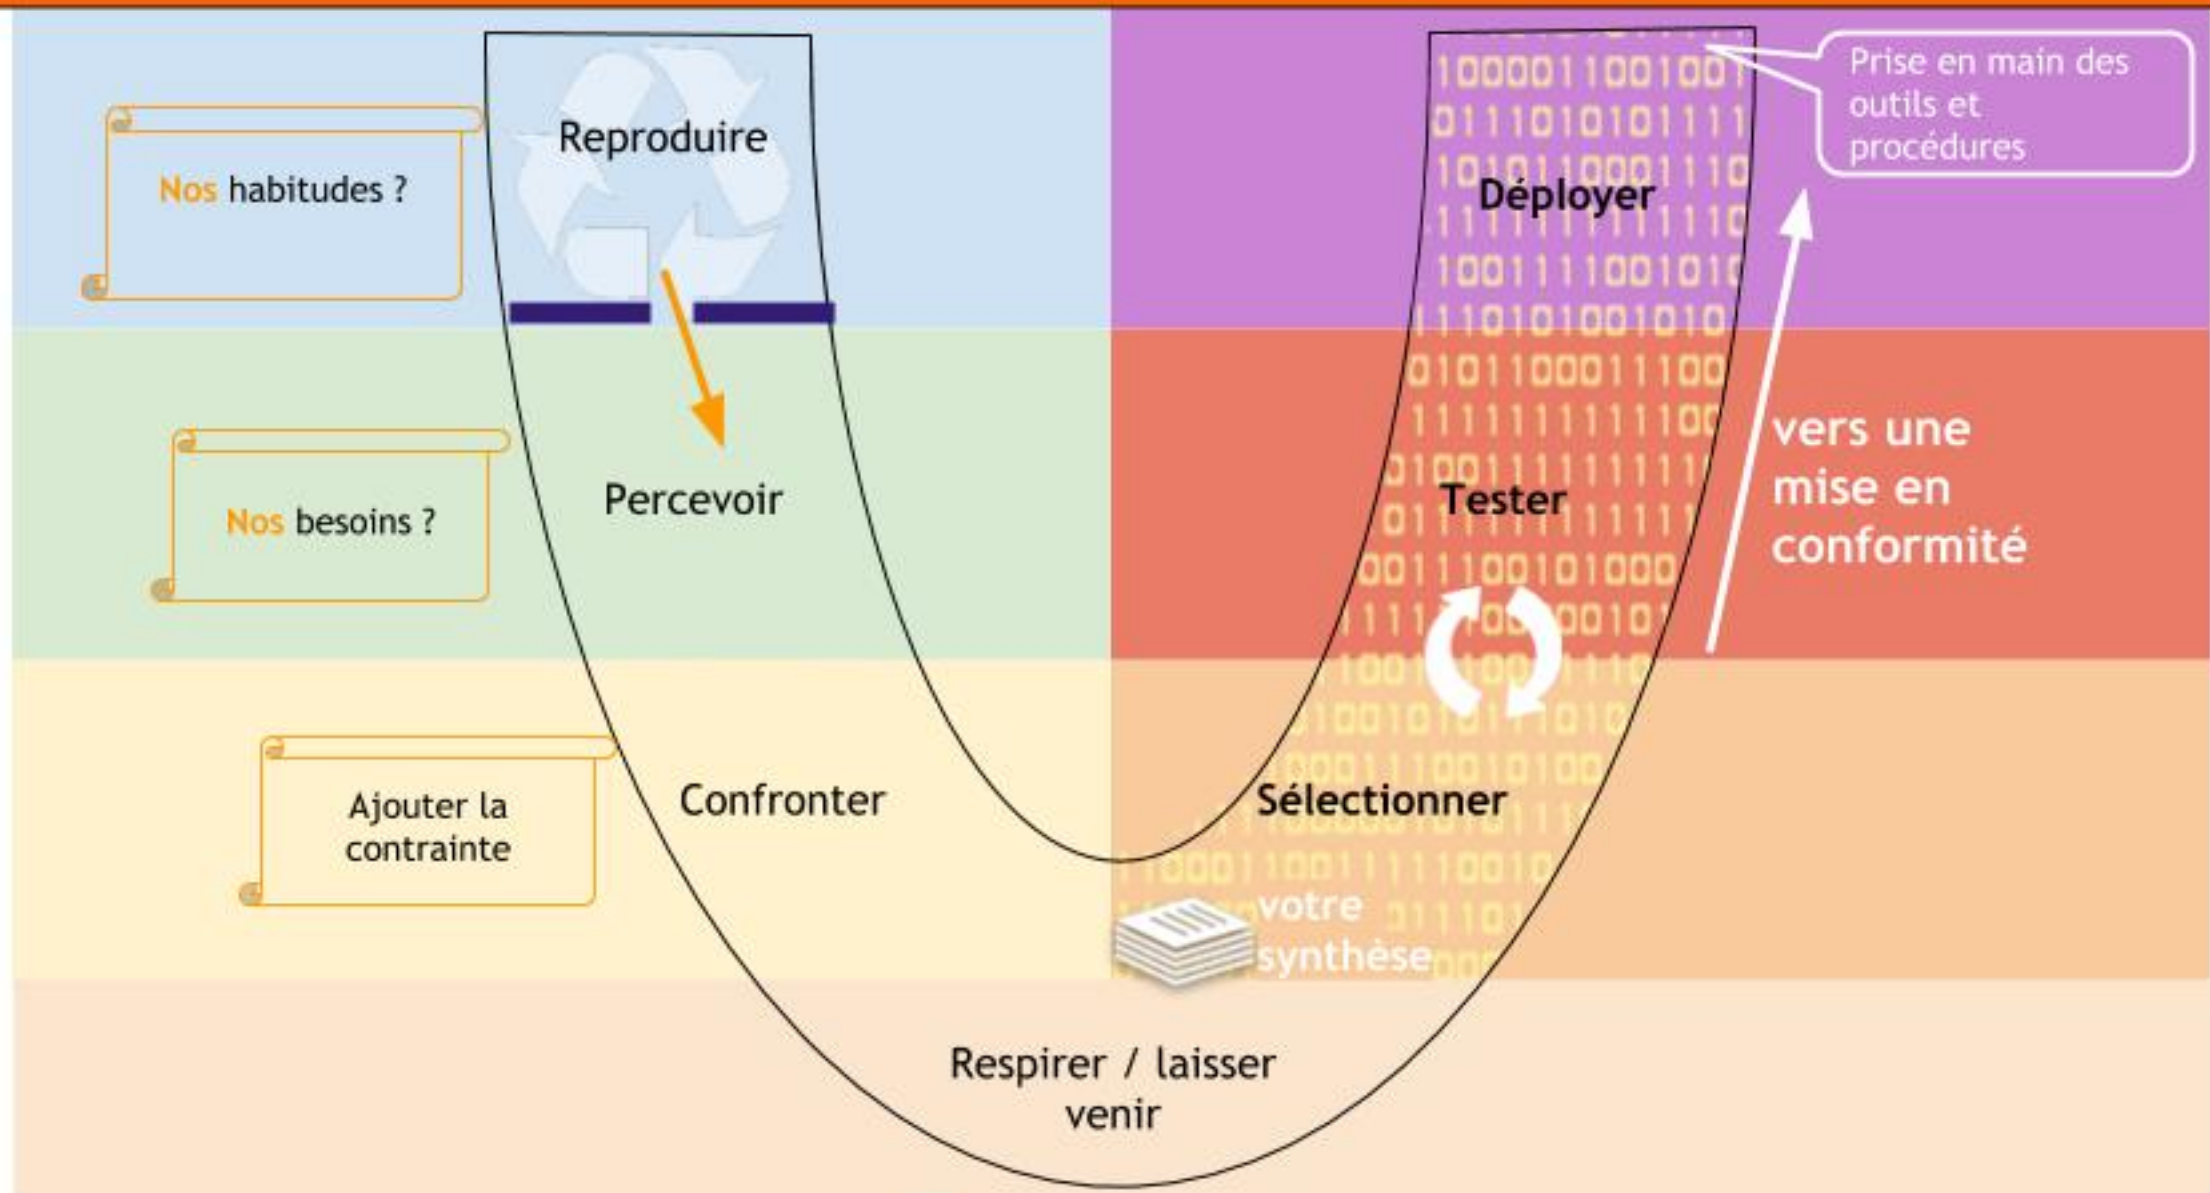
Nos habitudes ?

Reproduire

Prise en main des outils et procédures

Déployer

Nos besoins ?

Percevoir

Tester

vers une mise en conformité

Ajouter la contrainte

Confronter

Sélectionner

votre synthèse

Respirer / laisser venir